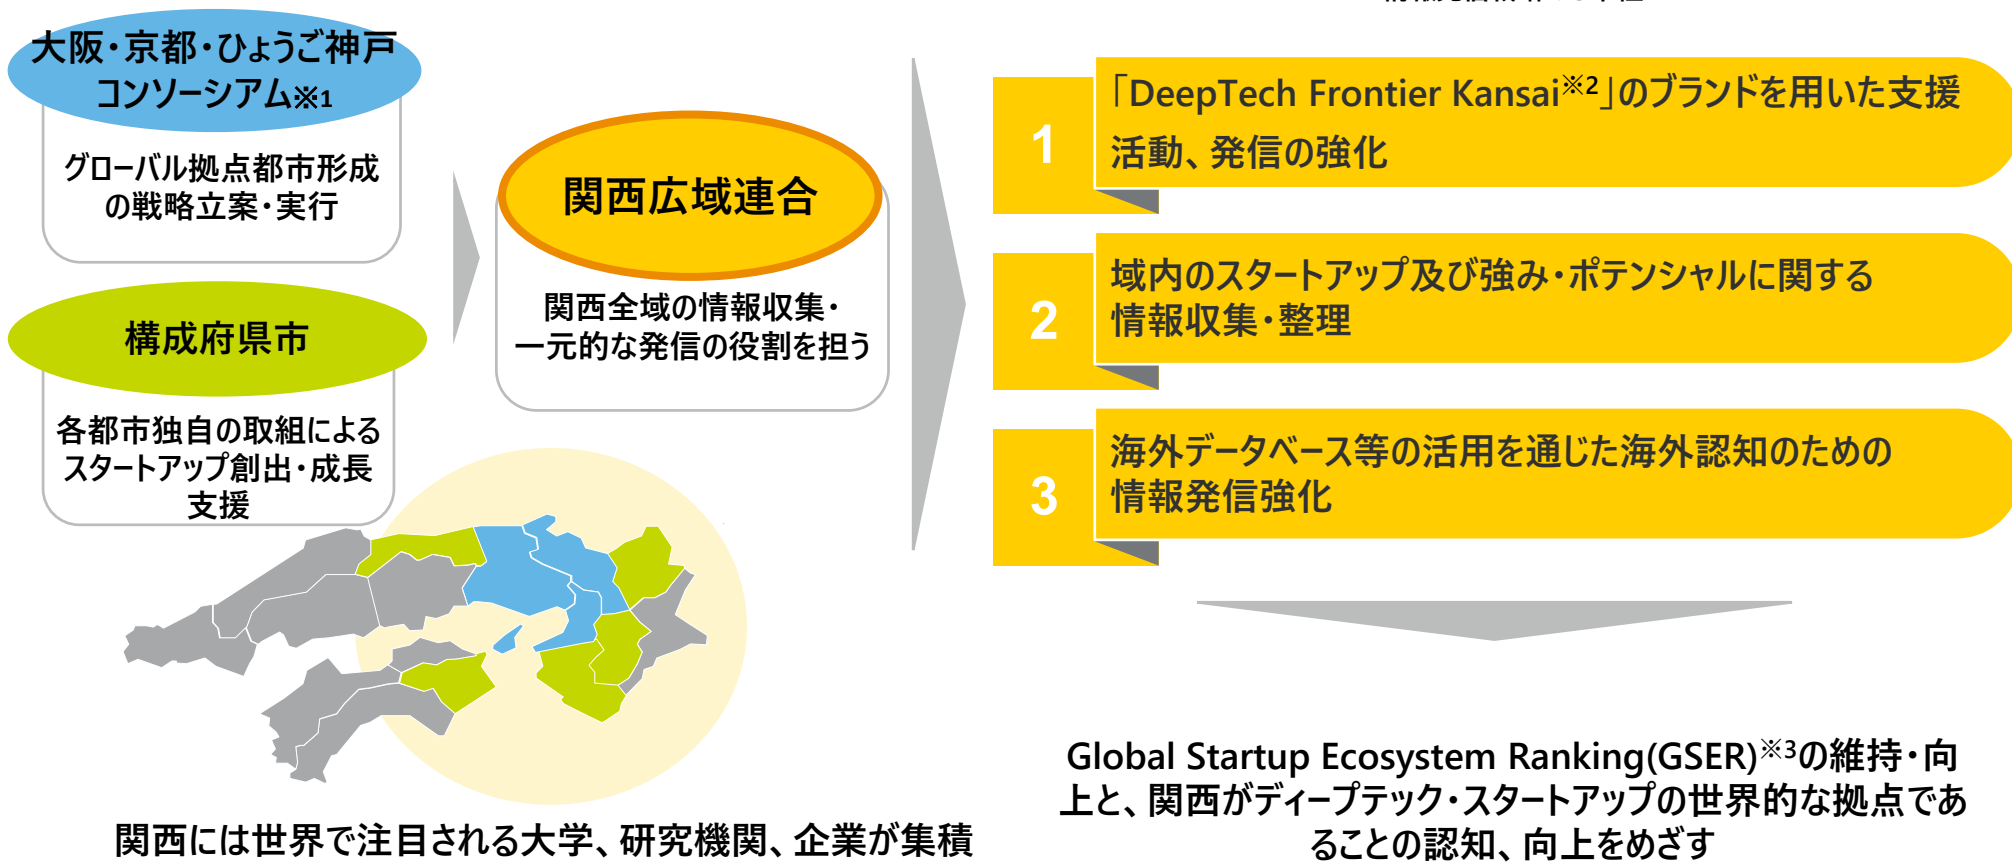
大阪・京都・ひょうご神戸コンソーシアム※1

グローバル拠点都市形成の戦略立案・実行

構成府県市

各都市独自の取組によるスタートアップ創出・成長支援

関西広域連合

関西全域の情報収集・一元的な発信の役割を担う

1 「DeepTech Frontier Kansai$^{※2}$」のブランドを用いた支援活動、発信の強化

2 域内のスタートアップ及び強み・ポテンシャルに関する情報収集・整理

3 海外データベース等の活用を通じた海外認知のための情報発信強化

関西には世界で注目される大学、研究機関、企業が集積

Global Startup Ecosystem Ranking(GSER)$^{※3}$の維持・向上と、関西がディープテック・スタートアップの世界的な拠点であることの認知、向上をめざす